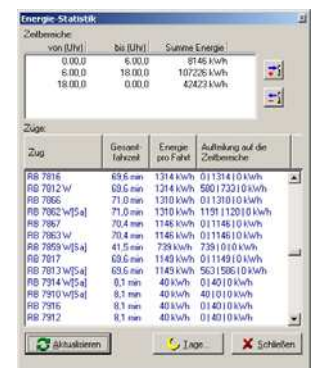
Energie-Statistik

Zeitbereiche:

| von [Uhr] | bis [Uhr] | Summe Energie |
|---|---|---|
| 0.00,0 | 6.00,0 | 8146 kWh |
| 6.00,0 | 18.00,0 | 107226 kWh |
| 18.00,0 | 0.00,0 | 42423 kWh |

Züge:

| Zug | Gesamtfahrzeit | Energie pro Fahrt | Aufteilung auf die Zeitbereiche |
|---|---|---|---|
| RB 7816 | 69,6 min | 1314 kWh | 0\|1314\|0 kWh |
| RB 7012 W | 69,6 min | 1314 kWh | 580\|733\|0 kWh |
| RB 7866 | 71,0 min | 1310 kWh | 0\|1310\|0 kWh |
| RB 7862 W[Sa] | 71,0 min | 1310 kWh | 1191\|120\|0 kWh |
| RB 7867 | 70,4 min | 1146 kWh | 0\|1146\|0 kWh |
| RB 7863 W | 70,4 min | 1146 kWh | 0\|1146\|0 kWh |
| RB 7859 W[Sa] | 41,5 min | 739 kWh | 739\|0\|0 kWh |
| RB 7017 | 69,6 min | 1149 kWh | 0\|1149\|0 kWh |
| RB 7813 W[Sa] | 69,6 min | 1149 kWh | 563\|586\|0 kWh |
| RB 7914 W[Sa] | 8,1 min | 40 kWh | 0\|40\|0 kWh |
| RB 7910 W[Sa] | 8,1 min | 40 kWh | 40\|0\|0 kWh |
| RB 7916 | 8,1 min | 40 kWh | 0\|40\|0 kWh |
| RB 7912 | 8,1 min | 40 kWh | 0\|40\|0 kWh |

Aktualisieren | Tage... | Schließen